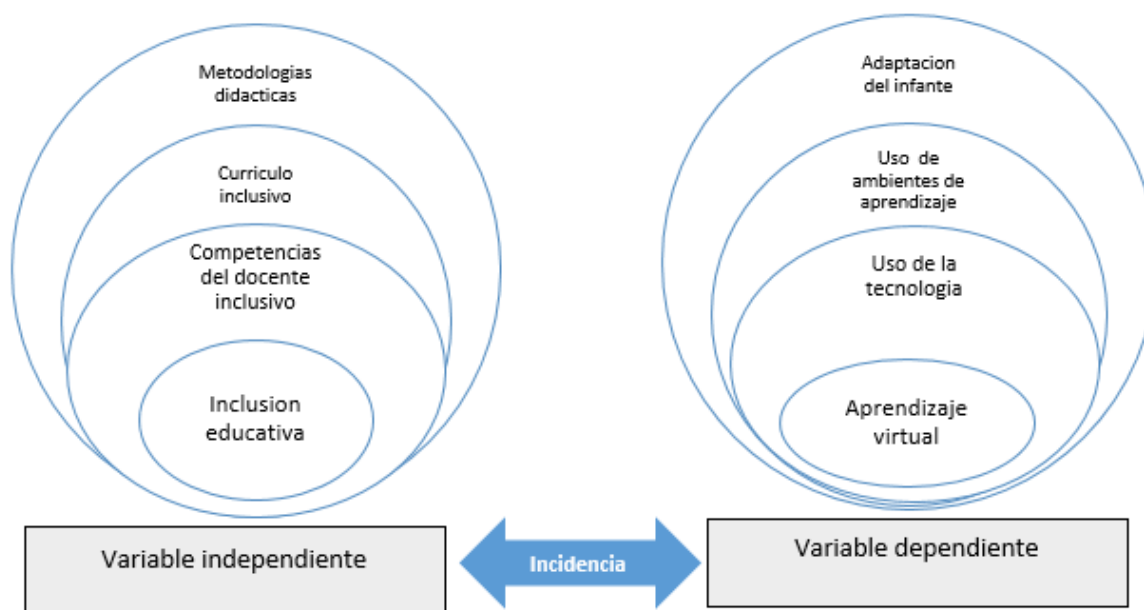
Metodologias didacticas

Curriculo inclusivo

Competencias del docente inclusivo

Inclusion educativa

Adaptacion del infante

Uso de ambientes de aprendizaje

Uso de la tecnologia

Aprendizaje virtual

Variable independiente

Incidencia

Variable dependiente